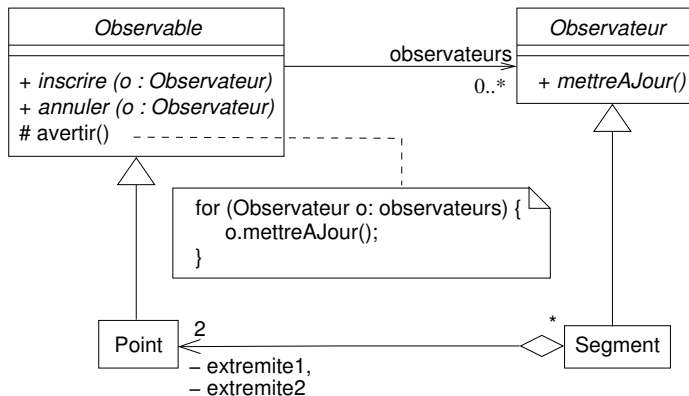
Observable

+ inscrire (o : Observateur)
+ annuler (o : Observateur)
# avertir()

observateurs
0..*

Observateur

+ mettreAJour()

for (Observateur o: observateurs) {
o.mettreAJour();
}

Point

2
– extremite1,
– extremite2

*

Segment